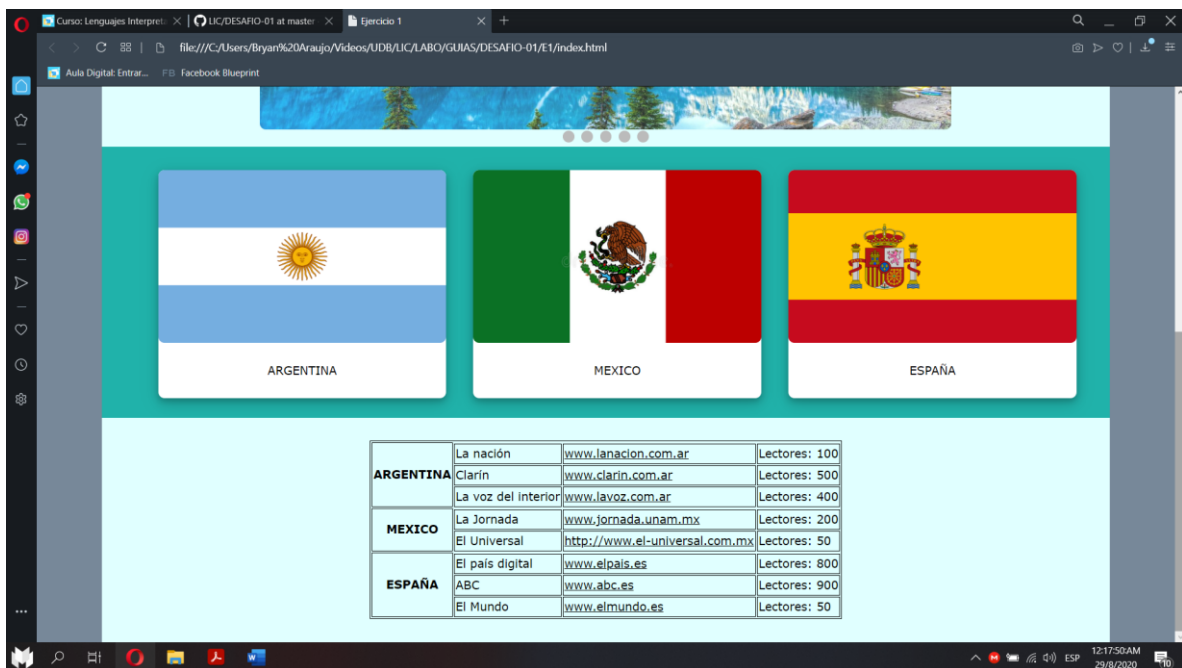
Curso: Lenguajes Interpret | LIC/DESAFIO-01 at master | Ejercicio 1

file:///C:/Users/Bryan%20Araujo/Videos/UDB/LIC/LABO/GUIAS/DESAFIO-01/E1/index.html

Aula Digital: Entrar... FB Facebook Blueprint

ARGENTINA

MEXICO

ESPAÑA

| | | | |
|---|---|---|---|
| ARGENTINA | La nación | www.lanacion.com.ar | Lectores: 100 |
| | Clarín | www.clarin.com.ar | Lectores: 500 |
| | La voz del interior | www.lavoz.com.ar | Lectores: 400 |
| MEXICO | La Jornada | www.jornada.unam.mx | Lectores: 200 |
| | El Universal | http://www.el-universal.com.mx | Lectores: 50 |
| ESPAÑA | El país digital | www.elpais.es | Lectores: 800 |
| | ABC | www.abc.es | Lectores: 900 |
| | El Mundo | www.elmundo.es | Lectores: 50 |

ESP 12:17:50 AM 29/8/2020